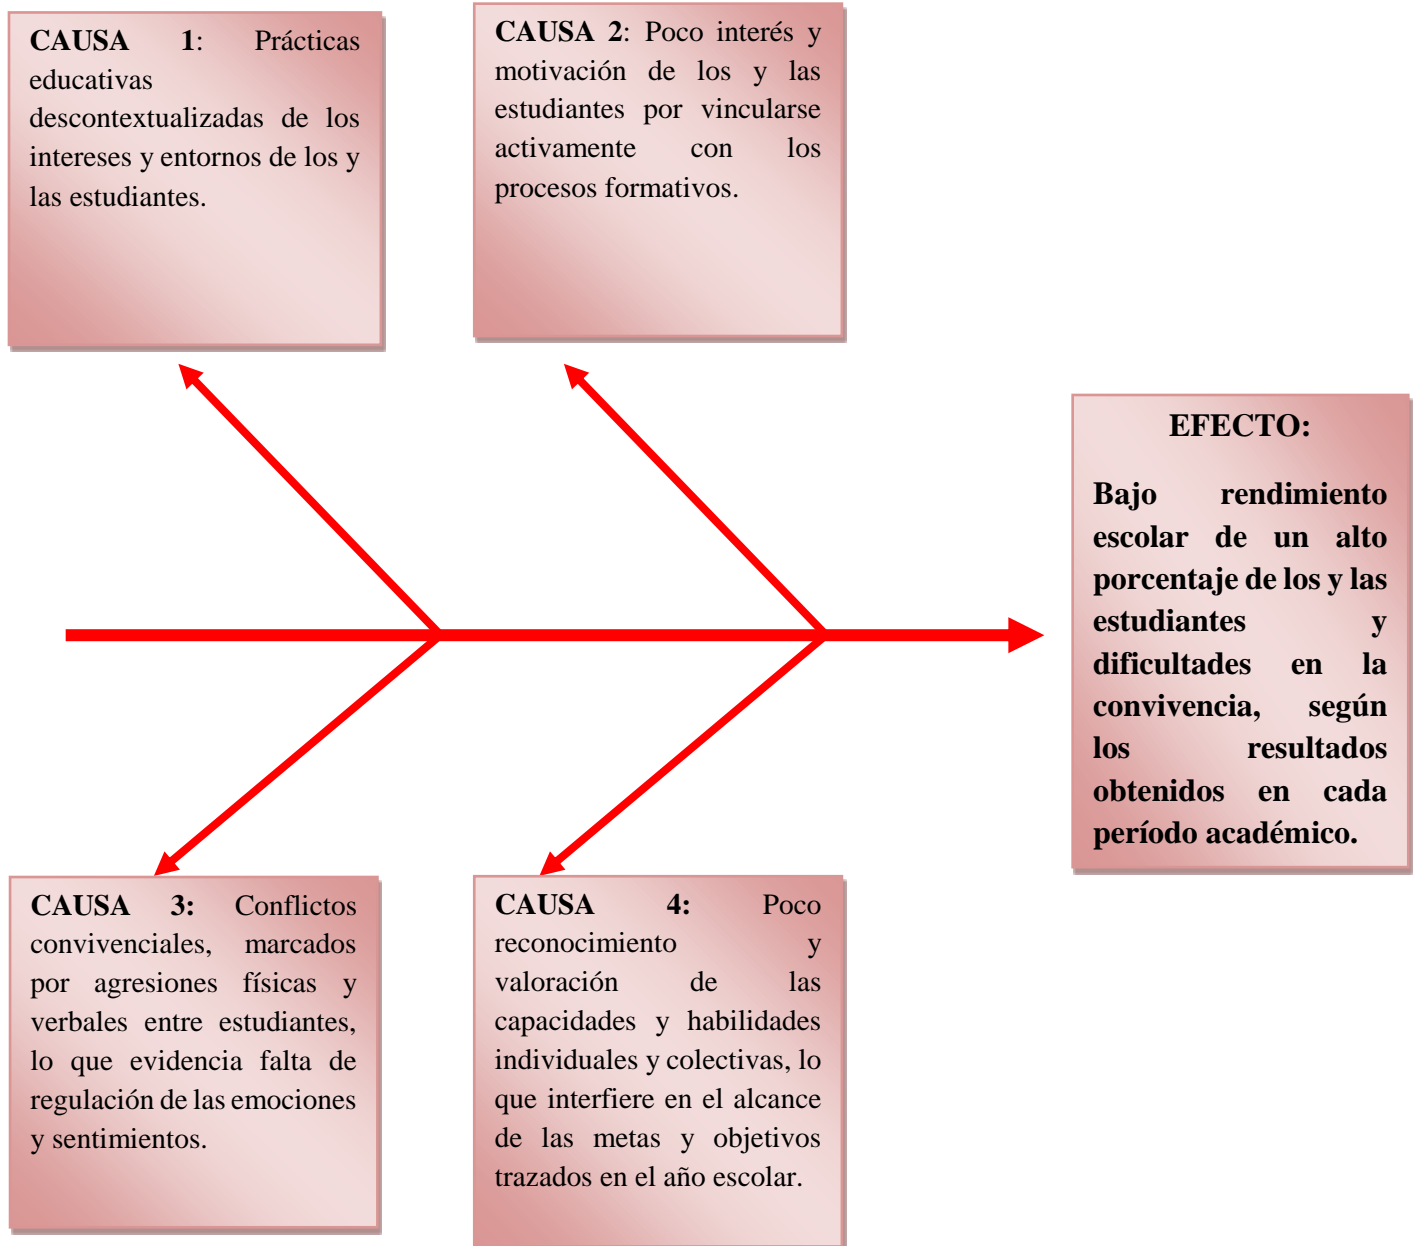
**CAUSA 1**: Prácticas educativas descontextualizadas de los intereses y entornos de los y las estudiantes.

**CAUSA 2**: Poco interés y motivación de los y las estudiantes por vincularse activamente con los procesos formativos.

**EFECTO:**

**Bajo rendimiento escolar de un alto porcentaje de los y las estudiantes y dificultades en la convivencia, según los resultados obtenidos en cada período académico.**

**CAUSA 3:** Conflictos convivenciales, marcados por agresiones físicas y verbales entre estudiantes, lo que evidencia falta de regulación de las emociones y sentimientos.

**CAUSA 4:** Poco reconocimiento y valoración de las capacidades y habilidades individuales y colectivas, lo que interfiere en el alcance de las metas y objetivos trazados en el año escolar.